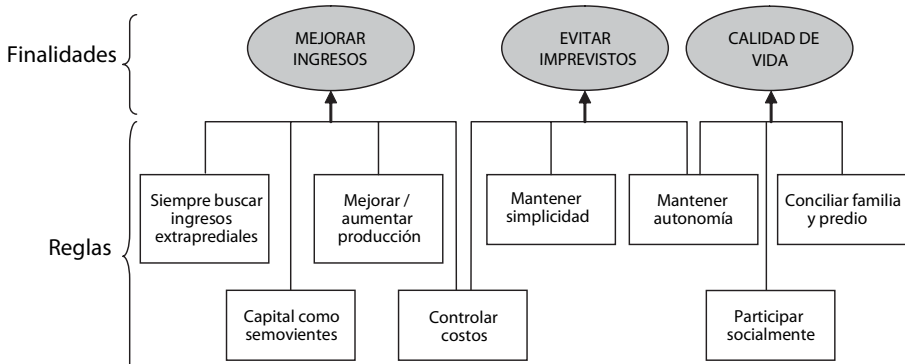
Finalidades

MEJORAR INGRESOS

EVITAR IMPREVISTOS

CALIDAD DE VIDA

Reglas

Siempre buscar ingresos extraprediales

Mejorar / aumentar producción

Mantener simplicidad

Mantener autonomía

Conciliar familia y predio

Capital como semovientes

Controlar costos

Participar socialmente